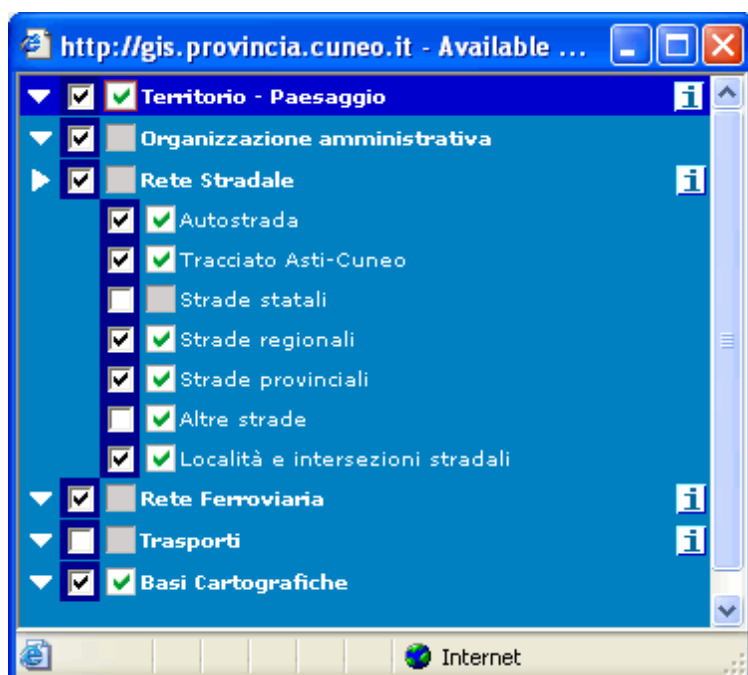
http://gis.provincia.cuneo.it - Available ...

Territorio - Paesaggio
Organizzazione amministrativa
Rete Stradale
Autostrada
Tracciato Asti-Cuneo
Strade statali
Strade regionali
Strade provinciali
Altre strade
Località e intersezioni stradali
Rete Ferroviaria
Trasporti
Basi Cartografiche

Internet